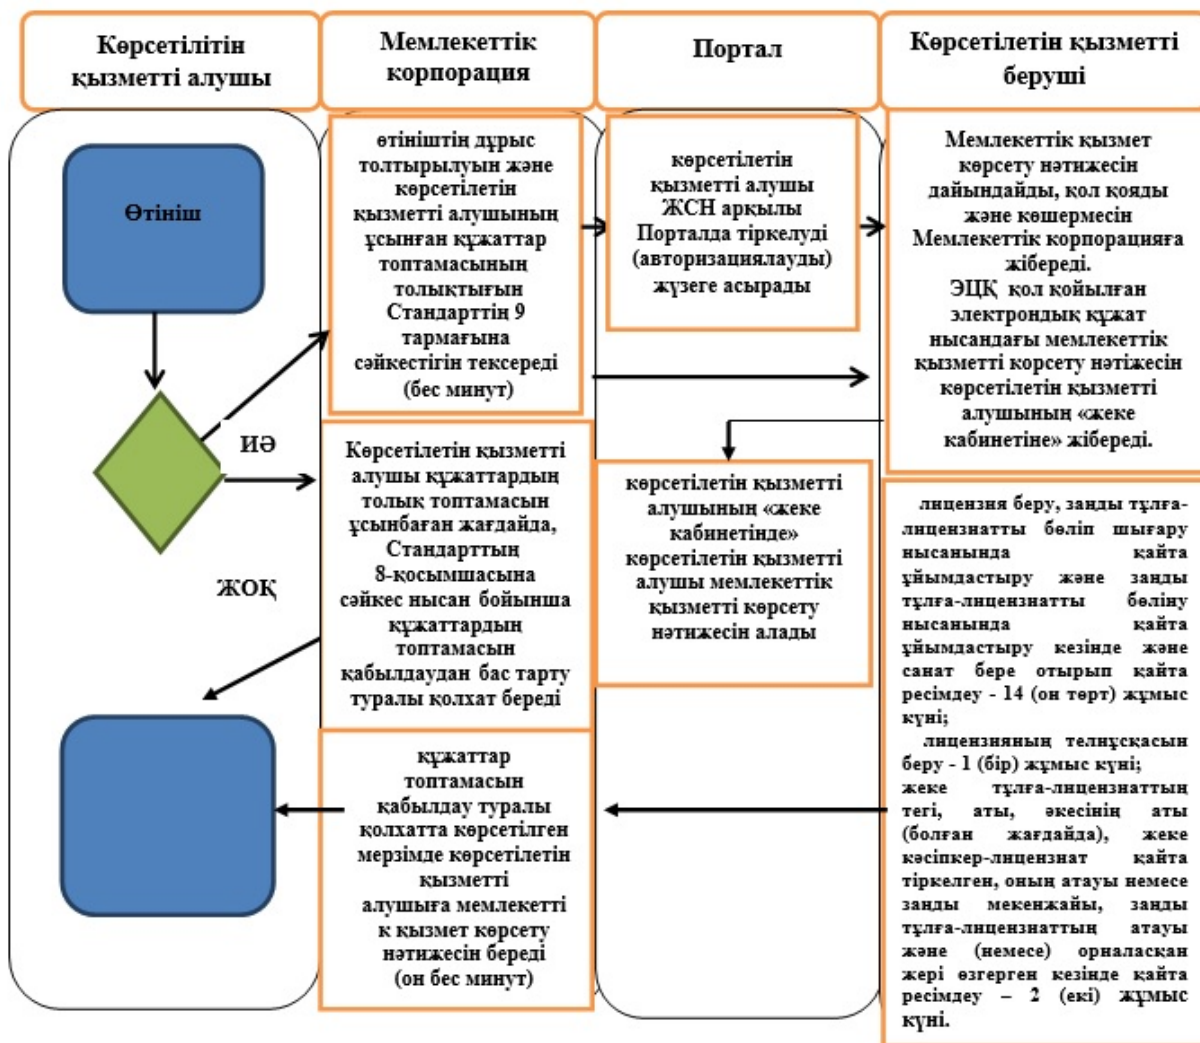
Көрсетілітін қызметті алушы

Мемлекеттік корпорация

Портал

Көрсетілетін қызметті беруші

Өтініш

ИӘ

ЖОҚ

өтініштің дұрыс толтырылуын және көрсетілетін қызметті алушының ұсынған құжаттар топтамасының толықтығын Стандарттің 9 тармағына сәйкестігін тексереді (бес минут)

көрсетілетін қызметті алушы ЖСН арқылы Порталда тіркелуді (авторизациялауды) жүзеге асырады

Мемлекеттік қызмет көрсету нәтижесін дайындайды, қол қояды және көшермесін Мемлекеттік корпорацияға жібереді.
ЭЦҚ қол қойылған электрондық құжат нысандағы мемлекеттік қызметті көрсету нәтижесін көрсетілетін қызметті алушының «жеке кабинетіне» жібереді.

Көрсетілетін қызметті алушы құжаттардың толық топтамасын ұсынбаған жағдайда, Стандарттың 8-қосымшасына сәйкес нысан бойынша құжаттардың топтамасын қабылдаудан бас тарту туралы қолхат береді

көрсетілетін қызметті алушының «жеке кабинетінде» көрсетілетін қызметті алушы мемлекеттік қызметті көрсету нәтижесін алады

лицензия беру, заңды тұлға-лицензиатты бөліп шығару нысанында қайта ұйымдастыру және заңды тұлға-лицензиатты бөліну нысанында қайта ұйымдастыру кезінде және санат бере отырып қайта ресімдеу - 14 (он төрт) жұмыс күні;
лицензияның телнұсқасын беру - 1 (бір) жұмыс күні;
жеке тұлға-лицензиаттың тегі, аты, әкесінің аты (болған жағдайда), жеке кәсіпкер-лицензиат қайта тіркелген, оның атауы немесе заңды мекенжайы, заңды тұлға-лицензиаттың атауы және (немесе) орналасқан жері өзгерген кезінде қайта ресімдеу – 2 (екі) жұмыс күні.

құжаттар топтамасын қабылдау туралы қолхатта көрсетілген мерзімде көрсетілетін қызметті алушыға мемлекетті к қызмет көрсету нәтижесін береді (он бес минут)